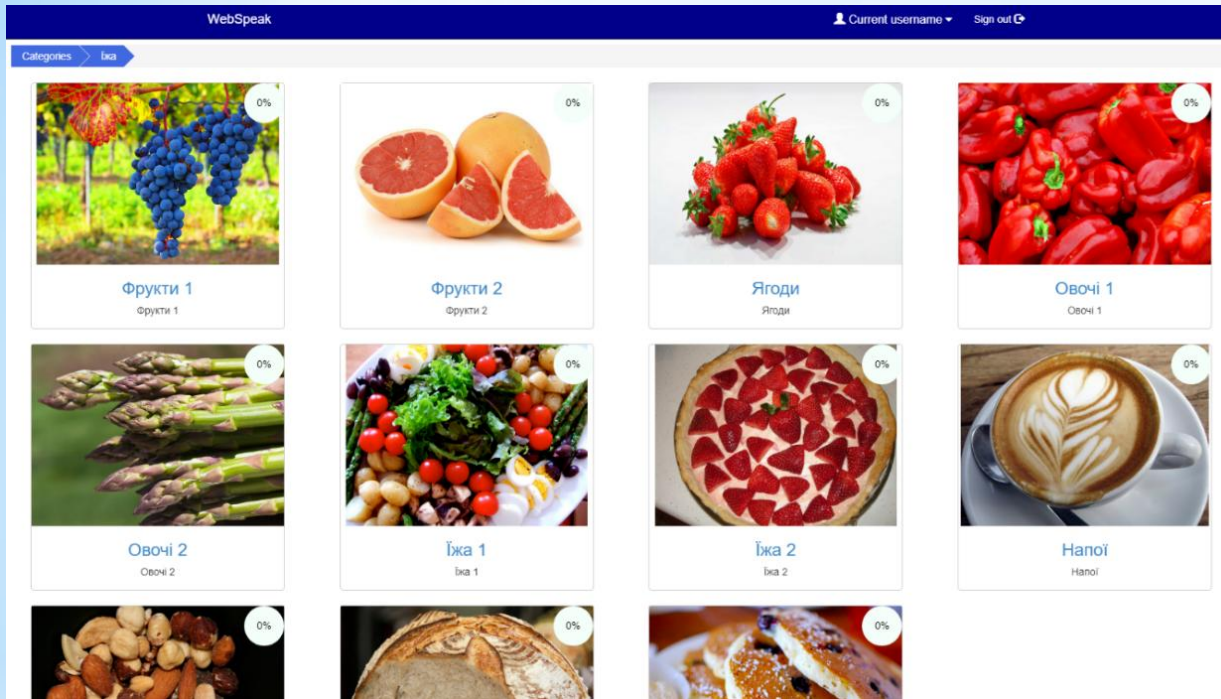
WebSpeak

Current username

Sign out

Categories

Їжа

0%

Фрукти 1

Фрукти 1

0%

Фрукти 2

Фрукти 2

0%

Ягоди

Ягоди

0%

Овочі 1

Овочі 1

0%

Овочі 2

Овочі 2

0%

Їжа 1

Їжа 1

0%

Їжа 2

Їжа 2

0%

Напої

Напої

0%

0%

0%